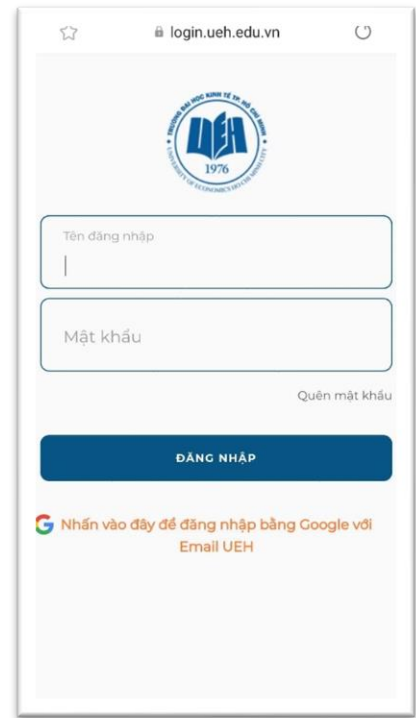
login.ueh.edu.vn

TRƯỜNG ĐẠI HỌC KINH TẾ TP. HỒ CHÍ MINH
UEH
1976
UNIVERSITY OF ECONOMICS HO CHI MINH CITY

Tên đăng nhập

Mật khẩu

Quên mật khẩu

ĐĂNG NHẬP

Nhấn vào đây để đăng nhập bằng Google với Email UEH